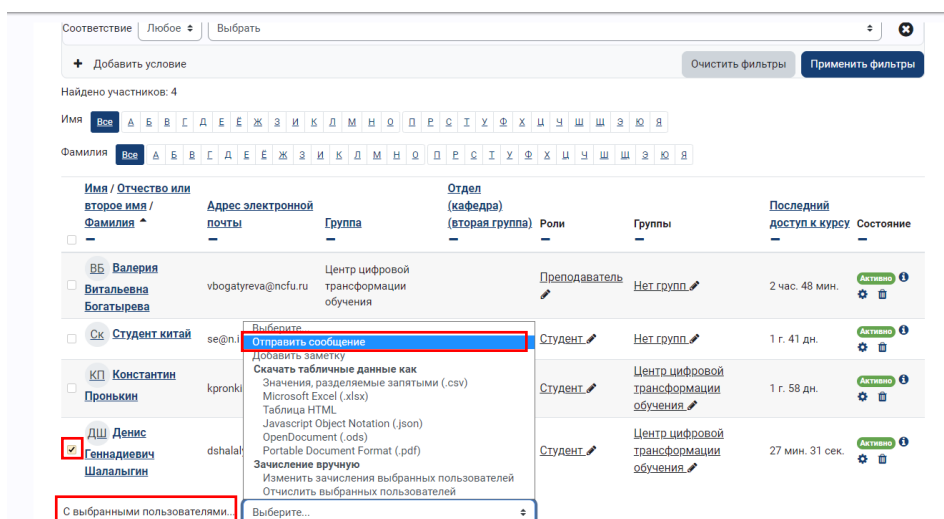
Соответствие Любое ⬍ Выбрать ⬍

+ Добавить условие

Очистить фильтры Применить фильтры

Найдено участников: 4

Имя Все А Б В Г Д Е Ё Ж З И К Л М Н О П Р С Т У Ф Х Ц Ч Ш Щ Э Ю Я

Фамилия Все А Б В Г Д Е Ё Ж З И К Л М Н О П Р С Т У Ф Х Ц Ч Ш Щ Э Ю Я

| Имя / Отчество или второе имя / Фамилия | Адрес электронной почты | Группа | Отдел (кафедра) (вторая группа) | Роли | Группы | Последний доступ к курсу | Состояние |
|---|---|---|---|---|---|---|---|
| ВБ Валерия Витальевна Богатырева | vbogatyreva@ncfu.ru | Центр цифровой трансформации обучения | | Преподаватель | Нет групп | 2 час. 48 мин. | Активно |
| Ск Студент китай | se@n.i | | | Студент | Нет групп | 1 г. 41 дн. | Активно |
| КП Константин Пронькин | kpronki | | | Студент | Центр цифровой трансформации обучения | 1 г. 58 дн. | Активно |
| ДШ Денис Геннадиевич Шалалыгин | dshalal | | | Студент | Центр цифровой трансформации обучения | 27 мин. 31 сек. | Активно |

Выберите...
Отправить сообщение
Добавить заметку
Скачать табличные данные как
Значения, разделяемые запятыми (.csv)
Microsoft Excel (.xlsx)
Таблица HTML
Javascript Object Notation (.json)
OpenDocument (.ods)
Portable Document Format (.pdf)
Зачисление вручную
Изменить зачисления выбранных пользователей
Отчислить выбранных пользователей

С выбранными пользователями... Выберите... ⬍